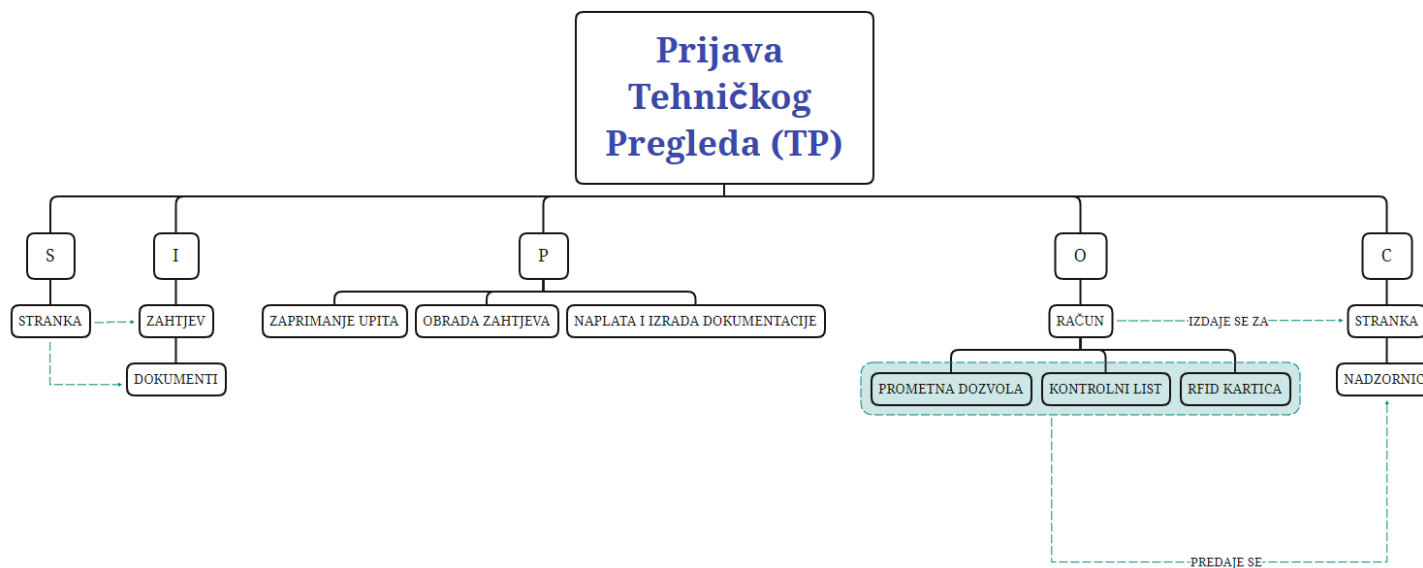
Prijava Tehničkog Pregleda (TP)

S

STRANKA

I

ZAHTJEV

DOKUMENTI

P

ZAPRIMANJE UPITA

OBRADA ZAHTJEVA

NAPLATA I IZRADA DOKUMENTACIJE

O

RAČUN

IZDAJE SE ZA

PROMETNA DOZVOLA

KONTROLNI LIST

RFID KARTICA

PREDAJE SE

C

STRANKA

NADZORNIC